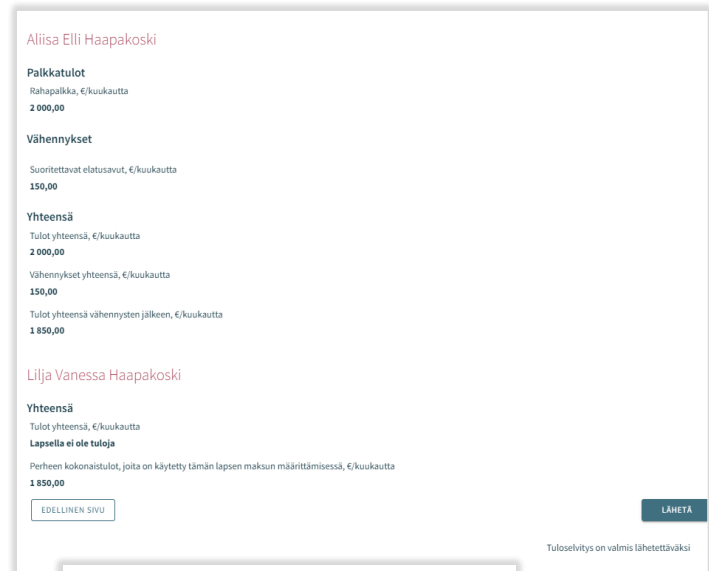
Aliisa Elli Haapakoski

Palkkatulot

Rahapalkka, €/kuukautta

2 000,00

Vähennykset

Suoritettavat elatusavut, €/kuukautta

150,00

Yhteensä

Tulot yhteensä, €/kuukautta

2 000,00

Vähennykset yhteensä, €/kuukautta

150,00

Tulot yhteensä vähennysten jälkeen, €/kuukautta

1 850,00

Lilja Vanessa Haapakoski

Yhteensä

Tulot yhteensä, €/kuukautta

Lapsella ei ole tuloja

Perheen kokonaistulot, joita on käytetty tämän lapsen maksun määrittämisessä, €/kuukautta

1 850,00

EDELLINEN SIVU

LÄHETÄ

Tuloselvitys on valmis lähetettäväksi